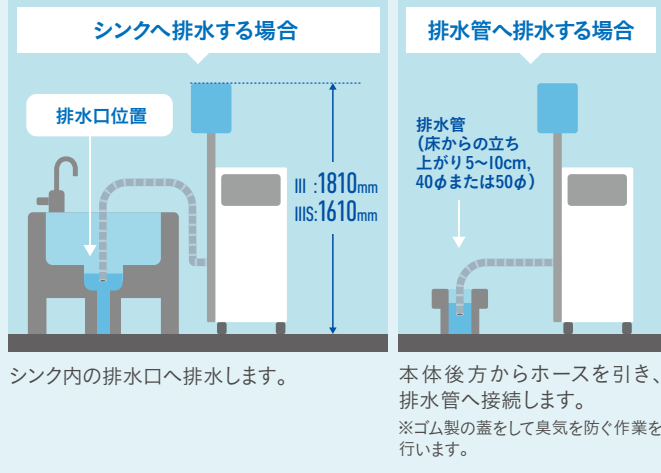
シンクへ排水する場合

排水口位置

III :1810mm
IIIS:1610mm

シンク内の排水口へ排水します。

排水管へ排水する場合

排水管
(床からの立ち上がり5~10cm, 40φまたは50φ)

本体後方からホースを引き、排水管へ接続します。

※ゴム製の蓋をして臭気を防ぐ作業を行います。